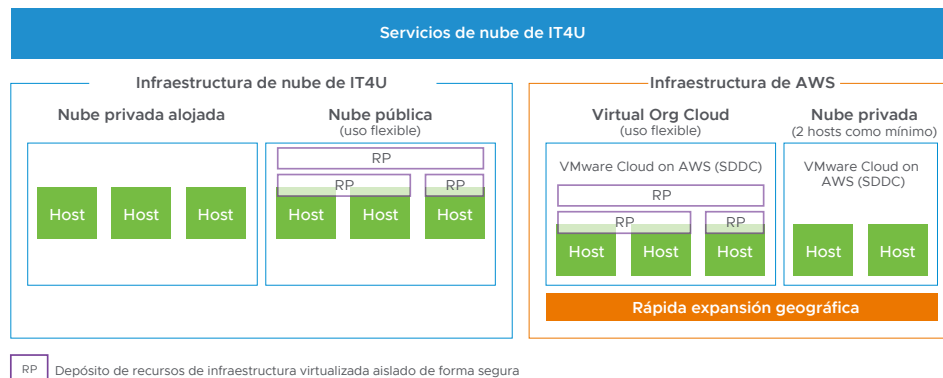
Servicios de nube de IT4U

Infraestructura de nube de IT4U

Nube privada alojada

Host Host Host

Nube pública
(uso flexible)

RP
RP RP
Host Host Host

Infraestructura de AWS

Virtual Org Cloud
(uso flexible)

VMware Cloud on AWS (SDDC)

RP
RP RP
Host Host Host

Nube privada
(2 hosts como mínimo)

VMware Cloud on AWS (SDDC)

Host Host

Rápida expansión geográfica

RP Depósito de recursos de infraestructura virtualizada aislado de forma segura